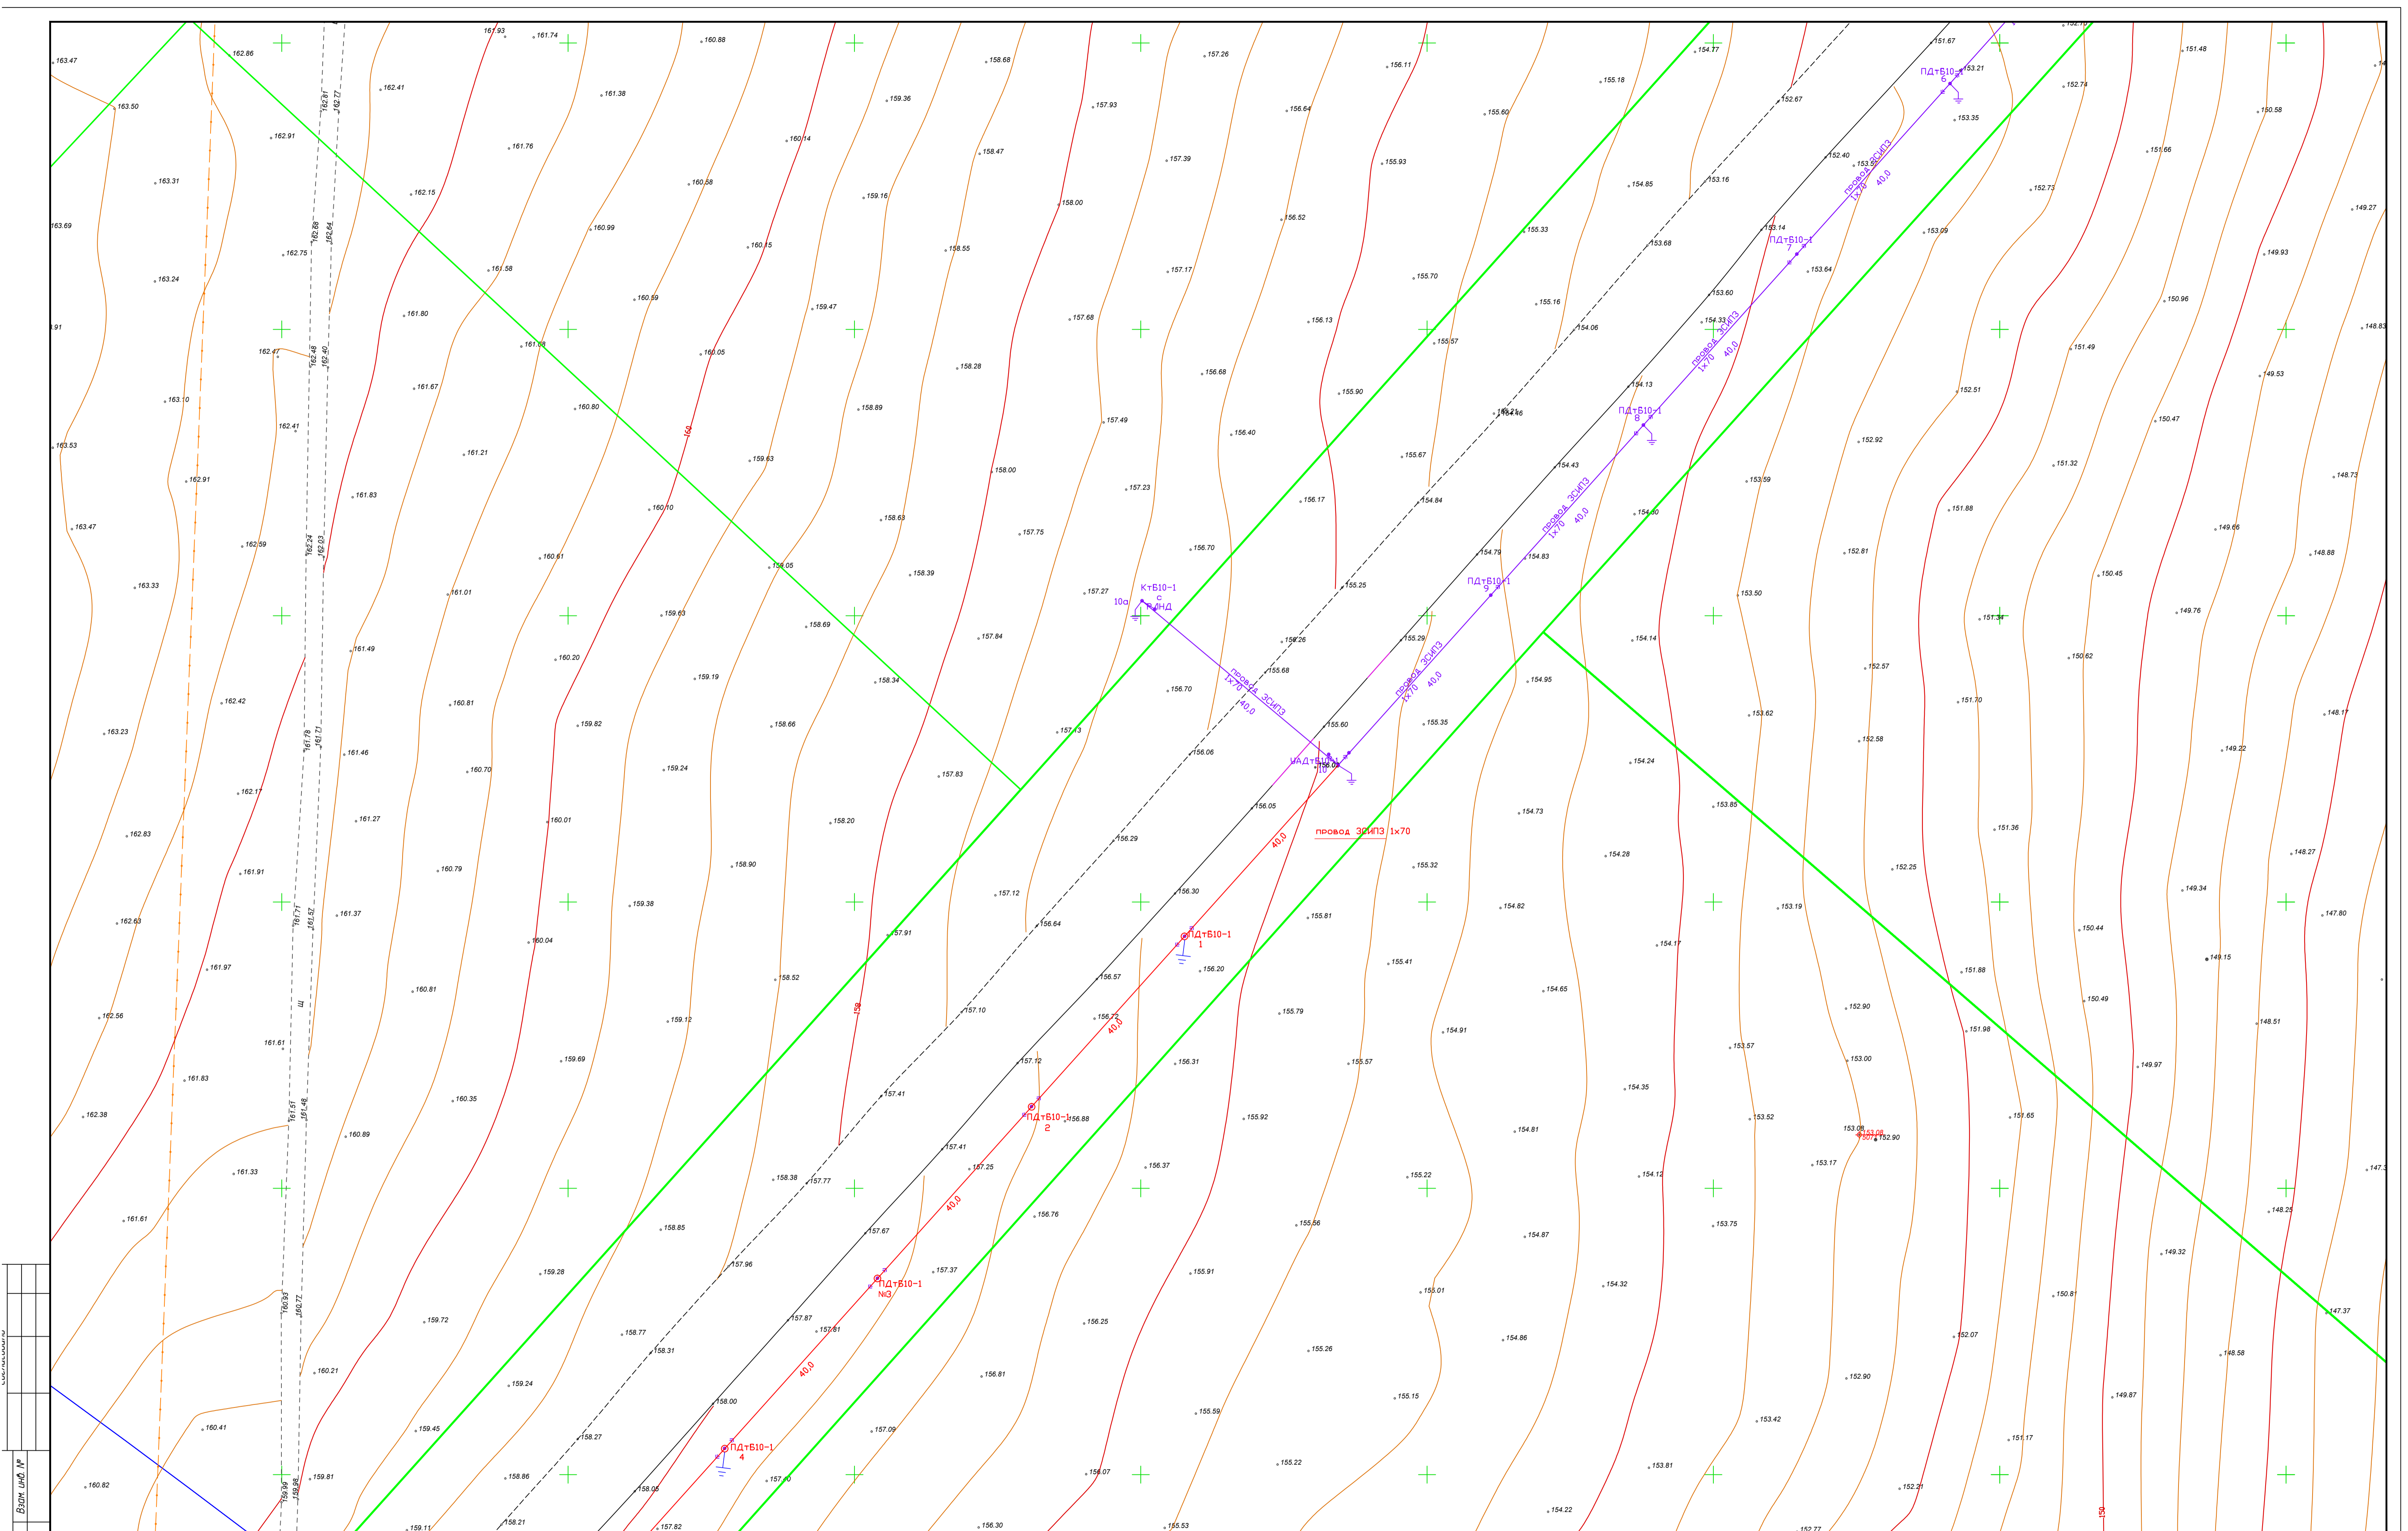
163.47
162.86
161.93
161.74
160.88
158.68
157.26
156.11
155.18
154.77
151.67
151.48
163.50
162.41
161.38
159.36
157.93
156.64
155.60
152.67
ПДтБ10-1
6
153.21
152.74
150.58
162.81
162.77
153.35
162.91
161.76
160.14
158.47
157.39
155.93
152.40
153.9
провод 3СИП3 1х70 40.0
151.66
163.31
160.58
154.85
153.16
152.73
162.15
159.16
158.00
156.52
149.27
163.69
162.68
162.64
160.99
155.33
153.14
153.09
162.75
160.15
158.55
153.68
ПДтБ10-1
7
149.93
163.24
161.58
157.17
155.70
153.64
160.59
153.60
150.96
159.47
155.16
154.06
161.80
157.68
156.13
154.33
провод 3СИП3 1х70 40.0
148.83
.91
161.68
155.57
151.49
162.47
162.48
162.40
160.05
156.68
149.53
161.67
158.28
154.13
152.51
163.10
155.90
160.80
158.89
154.27
154.46
ПДтБ10-1
8
150.47
157.49
162.41
160
156.40
152.92
163.53
161.21
159.63
155.67
154.43
151.32
158.00
148.73
162.91
161.83
157.23
153.59
провод 3СИП3 1х70 40.0
156.17
154.84
160.10
151.88
154.00
158.63
163.47
157.75
149.66
162.59
162.24
162.03
156.70
154.79
152.81
160.61
154.83
148.88
159.05
150.45
158.39
163.33
161.01
157.27
КтБ10-1
с
РЛНД
10а
155.25
ПДтБ10-1
9
153.50
159.63
151.34
149.76
158.69
157.84
156.26
155.29
154.14
161.49
160.20
провод 3СИП3 1х70 40.0
150.62
155.68
провод 3СИП3 1х70 40.0
152.57
159.19
158.34
154.95
156.70
162.42
160.81
151.70
155.60
155.35
153.62
148.17
159.82
158.66
157.13
161.78
161.71
163.23
152.58
ШАДтБ10-1
10
155.02
156.06
161.46
154.24
149.22
160.70
159.24
157.83
162.17
153.85
156.05
провод 3СИП3 1х70
161.27
160.01
158.20
154.73
151.36
40.0
156.29
162.83
148.27
155.32
154.28
158.90
160.79
161.91
152.25
149.34
156.30
157.12
161.71
161.52
161.37
159.38
155.81
154.82
153.19
147.80
162.63
156.64
157.91
ПДтБ10-1
1
150.44
160.04
154.17
149.15
161.97
156.20
155.41
151.88
160.81
156.57
158.52
154.65
150.49
Щ
159.12
155.79
152.90
157.10
162.56
156.72
40.0
154.91
151.98
148.51
161.61
153.57
159.69
157.12
156.31
155.57
153.00
149.97
161.83
154.35
157.41
161.51
161.48
160.35
ПДтБ10-1
2
156.88
155.92
153.52
151.65
162.38
154.81
153.08
152.90
160.89
157.41
161.33
157.25
156.37
153.17
155.22
154.12
147.3
40.0
158.38
157.77
148.25
161.61
158.85
157.67
155.56
153.75
154.87
157.96
157.37
155.91
149.32
159.28
ПДтБ10-1
№3
155.01
154.32
160.93
160.77
150.81
159.72
157.87
157.81
156.25
147.37
158.77
154.86
152.07
158.31
155.26
148.58
160.21
40.0
159.24
156.81
152.90
155.15
149.87
158.00
155.59
153.42
160.41
157.09
159.45
158.27
151.17
ПДтБ10-1
4
153.81
160.82
159.99
159.95
159.81
158.86
157.0
156.07
155.22
158.05
152.21
154.22
159.11
158.21
157.82
156.30
155.53
152.77
150
Взам. инв. №
Согласовано